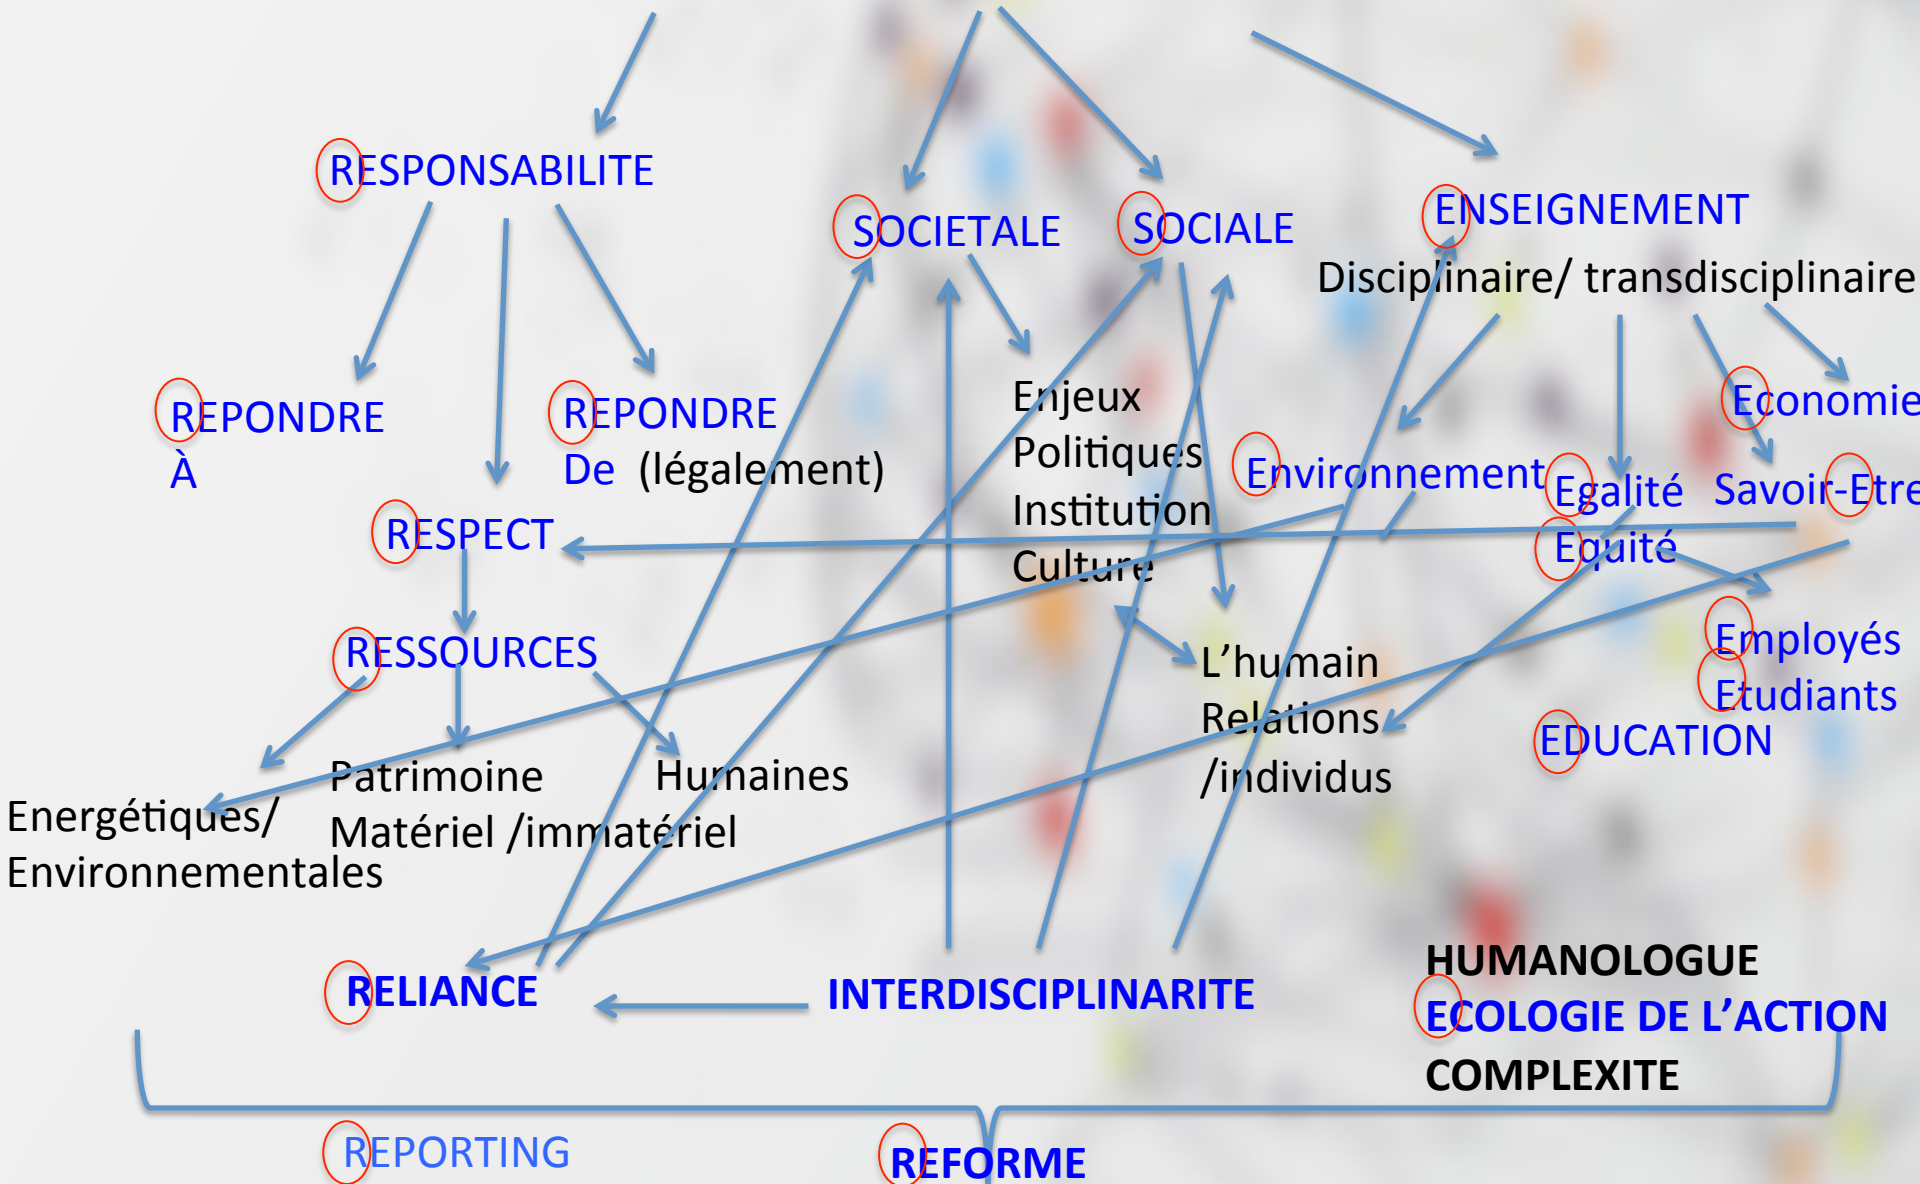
RESPONSABILITE

SOCIETALE

SOCIALE

ENSEIGNEMENT

Disciplinaire/ transdisciplinaire

REPONDRE À

REPONDRE De (légalement)

Enjeux
Politiques
Institution
Culture

Environnement

Economie

Egalité

Savoir-Etre

Equité

RESPECT

RESSOURCES

L'humain
Relations
/individus

Employés

Etudiants

EDUCATION

Energétiques/
Environnementales

Patrimoine
Matériel /immatériel

Humaines

RELIANCE

INTERDISCIPLINARITE

HUMANOLOGUE
ECOLOGIE DE L'ACTION
COMPLEXITE

REPORTING

REFORME